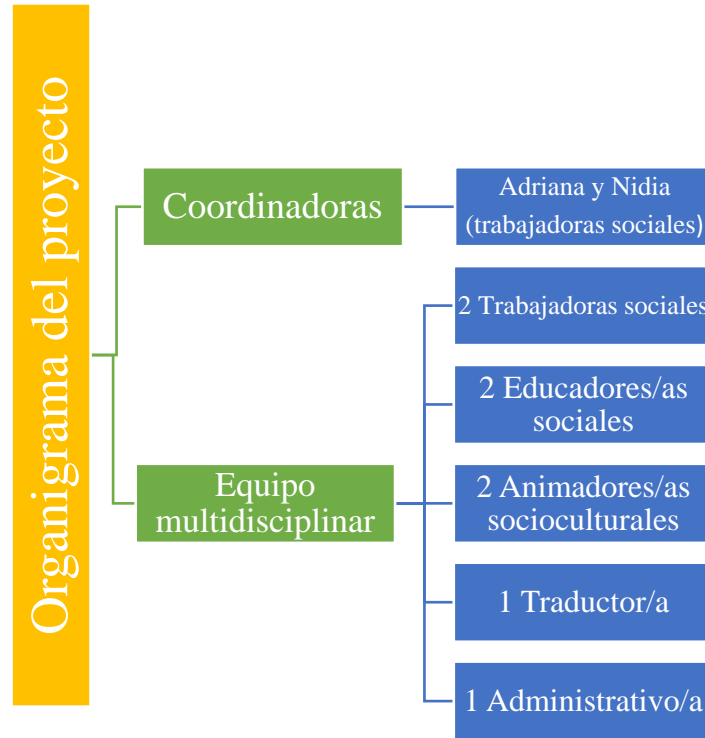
Organigrama del proyecto

Coordinadoras

Adriana y Nidia (trabajadoras sociales)

Equipo multidisciplinar

2 Trabajadoras sociales

2 Educadores/as sociales

2 Animadores/as socioculturales

1 Traductor/a

1 Administrativo/a